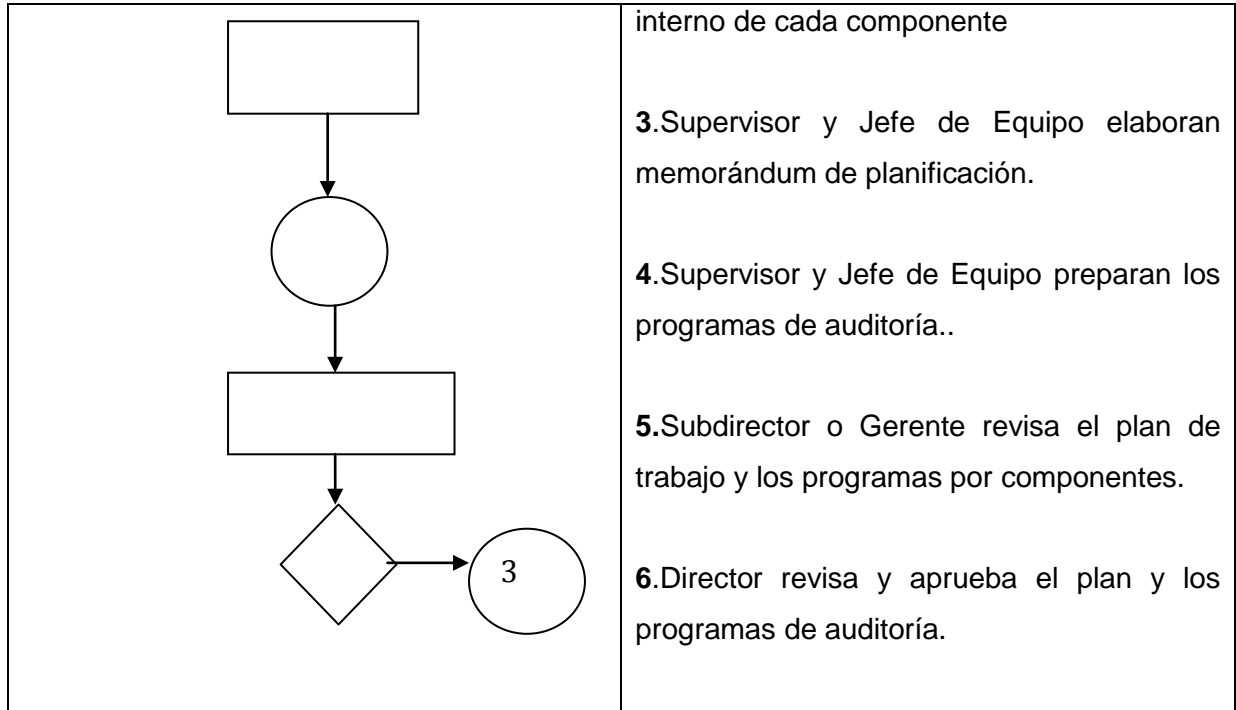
3

interno de cada componente

**3**.Supervisor y Jefe de Equipo elaboran memorándum de planificación.

**4**.Supervisor y Jefe de Equipo preparan los programas de auditoría..

**5.**Subdirector o Gerente revisa el plan de trabajo y los programas por componentes.

**6**.Director revisa y aprueba el plan y los programas de auditoría.